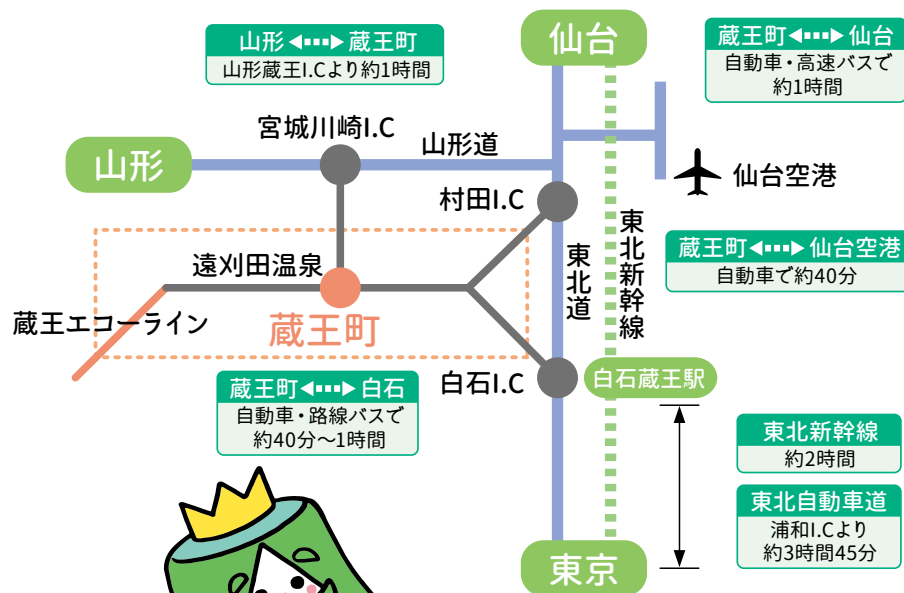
山形◀▪▪▪▶蔵王町
山形蔵王I.Cより約1時間

仙台

蔵王町◀▪▪▪▶仙台
自動車・高速バスで約1時間

宮城川崎I.C

山形道

山形

仙台空港

村田I.C

東北新幹線

東北道

蔵王町◀▪▪▪▶仙台空港
自動車で約40分

遠刈田温泉

蔵王エコーライン

蔵王町

白石蔵王駅

白石I.C

蔵王町◀▪▪▪▶白石
自動車・路線バスで約40分～1時間

東北新幹線
約2時間

東北自動車道
浦和I.Cより約3時間45分

東京